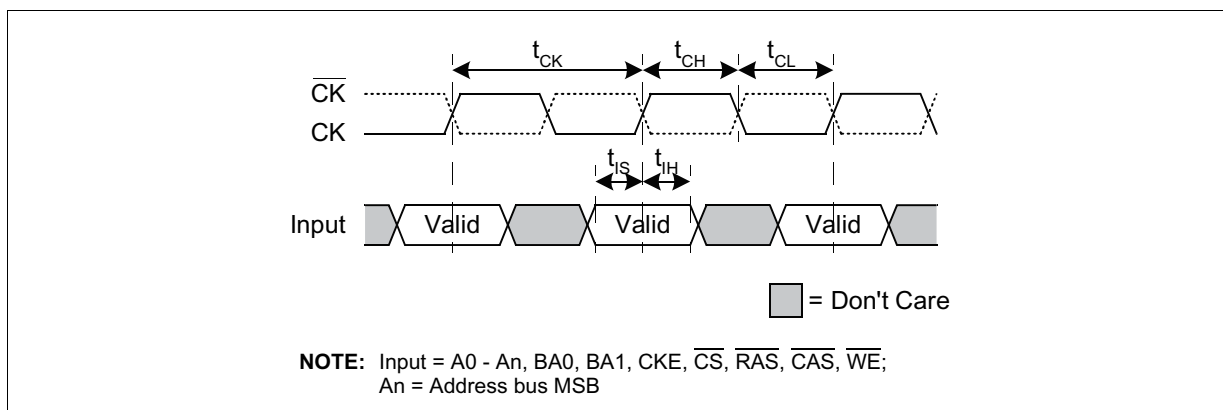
$t_{CK}$ $t_{CH}$ $t_{CL}$

$\overline{CK}$

CK

$t_{IS}$ $t_{IH}$

Input Valid Valid Valid

= Don't Care

**NOTE:** Input = A0 - An, BA0, BA1, CKE, $\overline{CS}$, $\overline{RAS}$, $\overline{CAS}$, $\overline{WE}$;
An = Address bus MSB